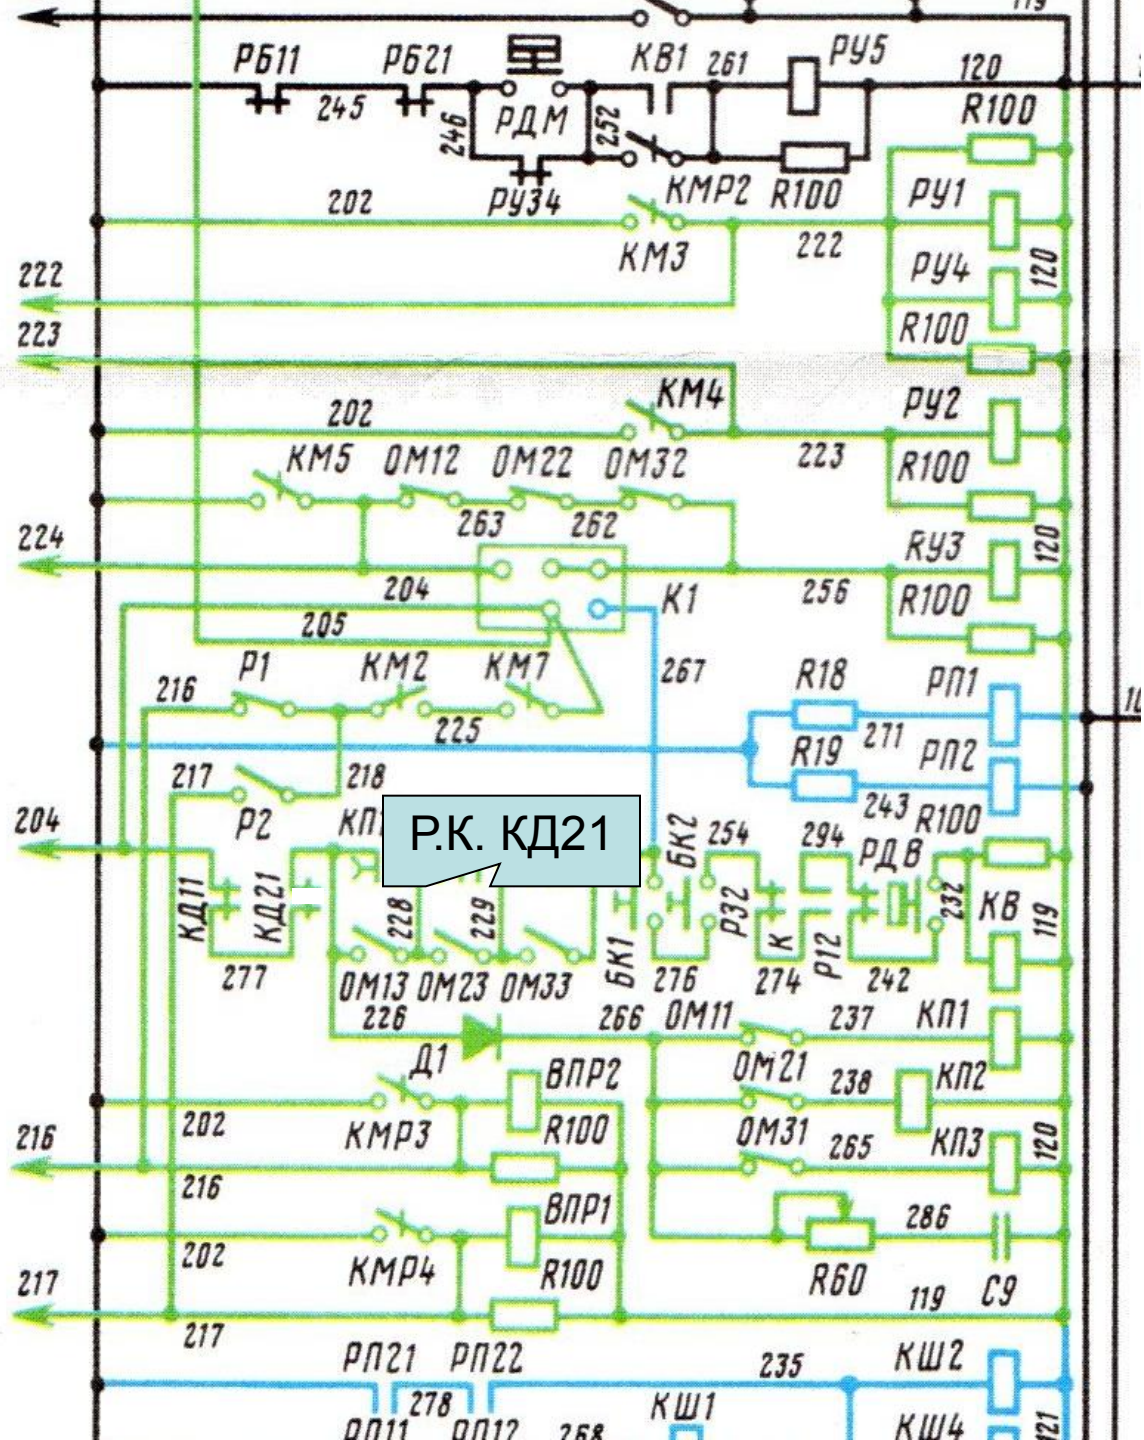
119
РБ11 РБ21 КВ1 261 РУ5 120
245 246 РДМ 252 R100
РУ34 КМР2 R100 РУ1
202 КМ3 222
222 РУ4 120
223 R100
КМ4 РУ2
202 223
КМ5 ОМ12 ОМ22 ОМ32 R100
263 262
224 РУ3 120
204 256 R100
205 К1
Р1 КМ2 КМ7 267
216 225 R18 РП1
271
R19 РП2
217 218 243 R100
204 Р2 КП Р.К. КД21 БК2 254 294 РДВ
КД11 КД21 228 229 БК1 Р32 К Р12 232 КВ 119
277 ОМ13 ОМ23 ОМ33 276 274 242
226 266 ОМ11 237 КП1
Д1 ВПР2 ОМ21 238 КП2
202 КМР3 R100 ОМ31 265 КП3 120
216
216 ВПР1 286
202 КМР4 R100 R60
217 119 С9
217
РП21 РП22 235 КШ2
278
РП11 РП12 268 КШ1 КШ4 121